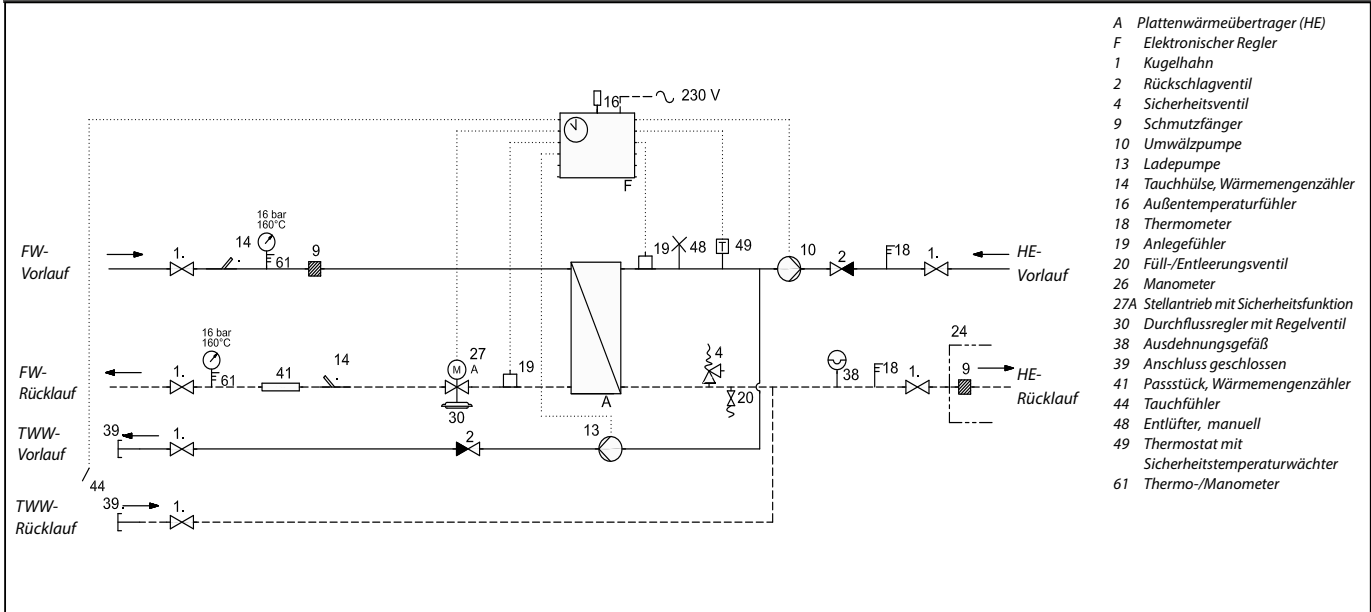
16 230 V

F

FW-Vorlauf

1. 14 16 bar 160°C 61 9

19 48 T 49 10 2 18 1.

HE-Vorlauf

16 bar 160°C

FW-Rücklauf

1. 61 41 14 M 27 A 19 30 A 4 20 38 18 1. 24 9

HE-Rücklauf

TWW-Vorlauf

39 1. 2 13

44

TWW-Rücklauf

39 1.

A Plattenwärmeübertrager (HE)
F Elektronischer Regler
1 Kugelhahn
2 Rückschlagventil
4 Sicherheitsventil
9 Schmutzfänger
10 Umwälzpumpe
13 Ladepumpe
14 Tauchhülse, Wärmemengenzähler
16 Außentemperaturfühler
18 Thermometer
19 Anlegefühler
20 Füll-/Entleerungsventil
26 Manometer
27A Stellantrieb mit Sicherheitsfunktion
30 Durchflussregler mit Regelventil
38 Ausdehnungsgefäß
39 Anschluss geschlossen
41 Passstück, Wärmemengenzähler
44 Tauchfühler
48 Entlüfter, manuell
49 Thermostat mit Sicherheitstemperaturwächter
61 Thermo-/Manometer